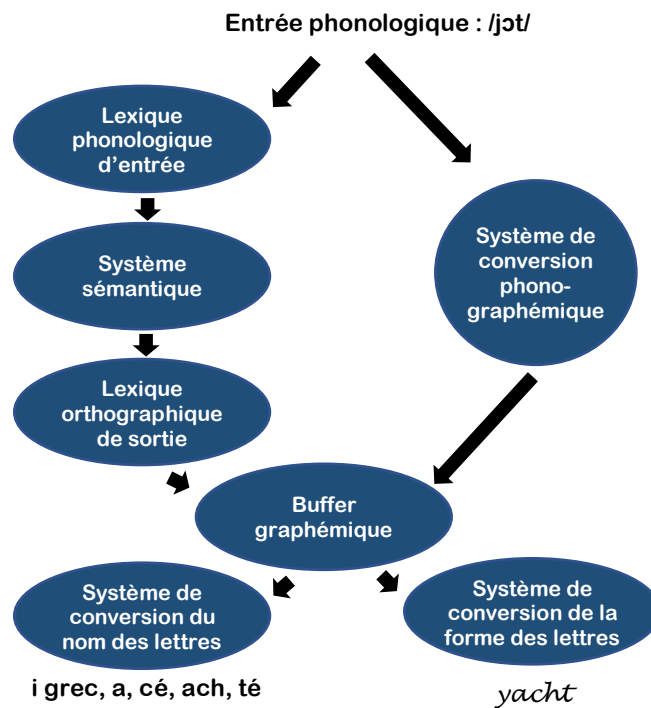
Entrée phonologique : /jɔt/

Lexique phonologique d'entrée

Système sémantique

Lexique orthographique de sortie

Système de conversion phonographémique

Buffer graphémique

Système de conversion du nom des lettres

Système de conversion de la forme des lettres

i grec, a, cé, ach, té

yacht